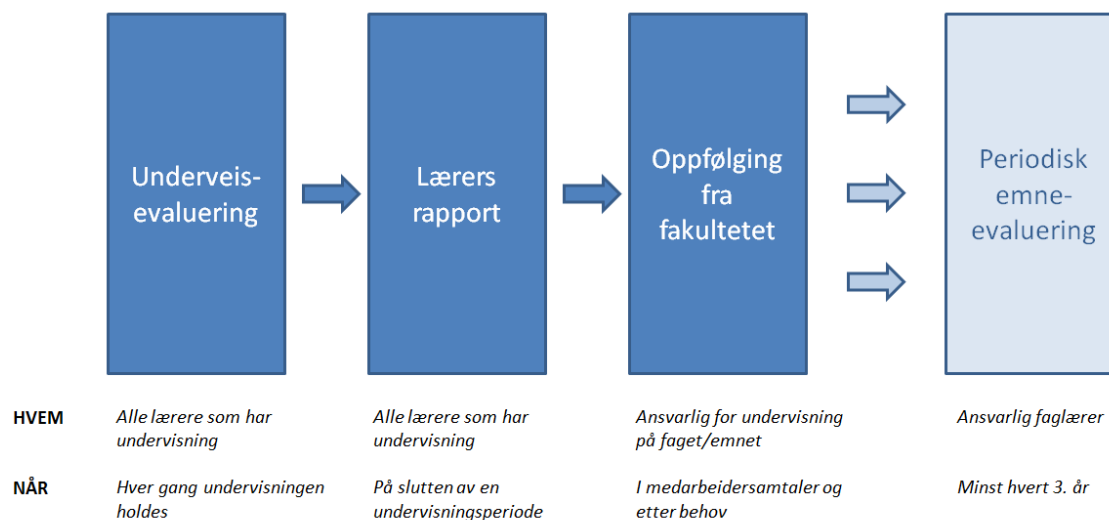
Underveis-evaluering

Lærers rapport

Oppfølging fra fakultetet

Periodisk emne-evaluering

HVEM

Alle lærere som har undervisning

Alle lærere som har undervisning

Ansvarlig for undervisning på faget/emnet

Ansvarlig faglærer

NÅR

Hver gang undervisningen holdes

På slutten av en undervisningsperiode

I medarbeidersamtaler og etter behov

Minst hvert 3. år